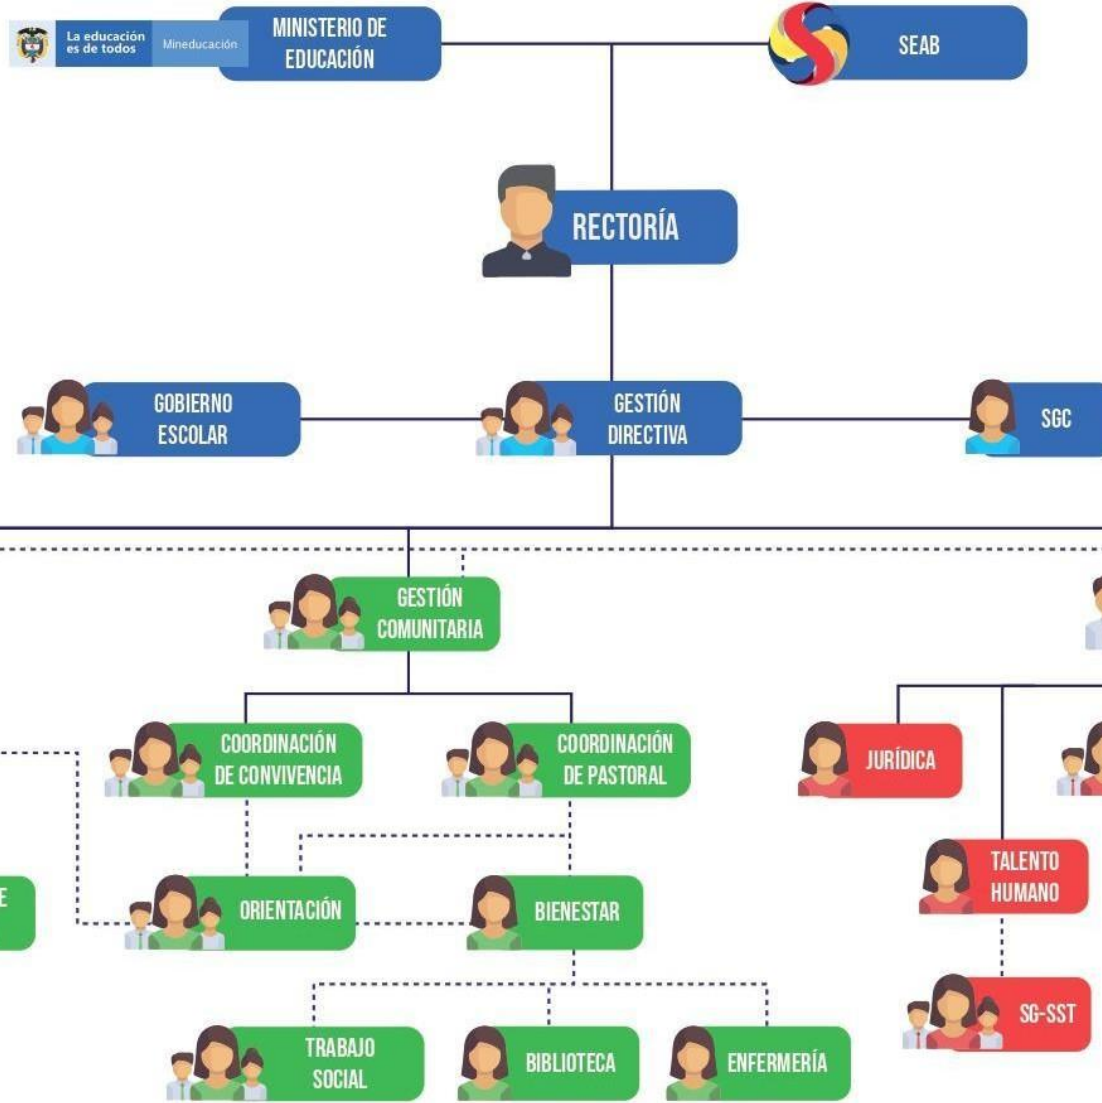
La educación es de todos
Mineducación
MINISTERIO DE EDUCACIÓN
SEAB
RECTORÍA
GOBIERNO ESCOLAR
GESTIÓN DIRECTIVA
SGC
GESTIÓN COMUNITARIA
COORDINACIÓN DE CONVIVENCIA
COORDINACIÓN DE PASTORAL
JURÍDICA
E
ORIENTACIÓN
BIENESTAR
TALENTO HUMANO
SG-SST
TRABAJO SOCIAL
BIBLIOTECA
ENFERMERÍA